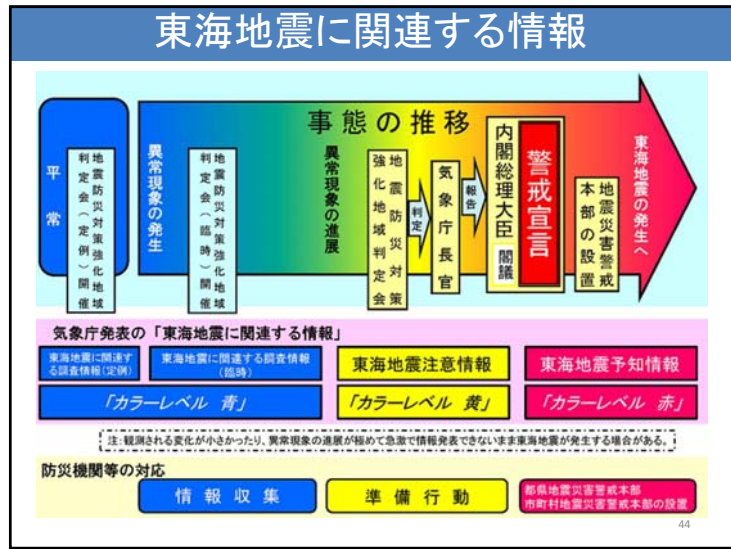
東海地震に関連する情報

事態の推移

平常

地震防災対策強化地域判定会（定例）開催

異常現象の発生

地震防災対策強化地域判定会（臨時）開催

異常現象の進展

地震防災対策強化地域判定会

判定

気象庁長官

報告

内閣総理大臣

閣議

警戒宣言

地震災害警戒本部の設置

東海地震の発生へ

気象庁発表の「東海地震に関連する情報」

| 東海地震に関連する調査情報（定例） | 東海地震に関連する調査情報（臨時） | 東海地震注意情報 | 東海地震予知情報 |
|---|---|---|---|
| 「カラーレベル　青」 | | 「カラーレベル　黄」 | 「カラーレベル　赤」 |

注：観測される変化が小さかったり、異常現象の進展が極めて急激で情報発表できないまま東海地震が発生する場合がある。

防災機関等の対応

情報収集

準備行動

都県地震災害警戒本部
市町村地震災害警戒本部の設置

44